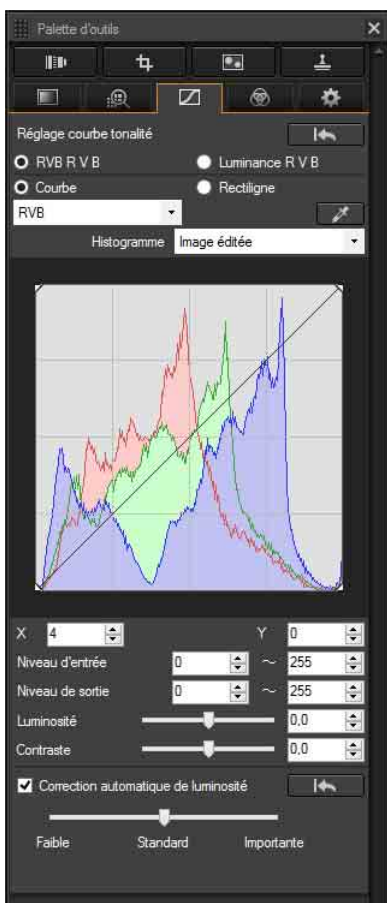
Palette d'outils

Réglage courbe tonalité

RVB R V B

Luminance R V B

Courbe

Rectiligne

RVB

Histogramme

Image éditée

X 4

Y 0

Niveau d'entrée 0 ~ 255

Niveau de sortie 0 ~ 255

Luminosité 0,0

Contraste 0,0

Correction automatique de luminosité

Faible

Standard

Importante